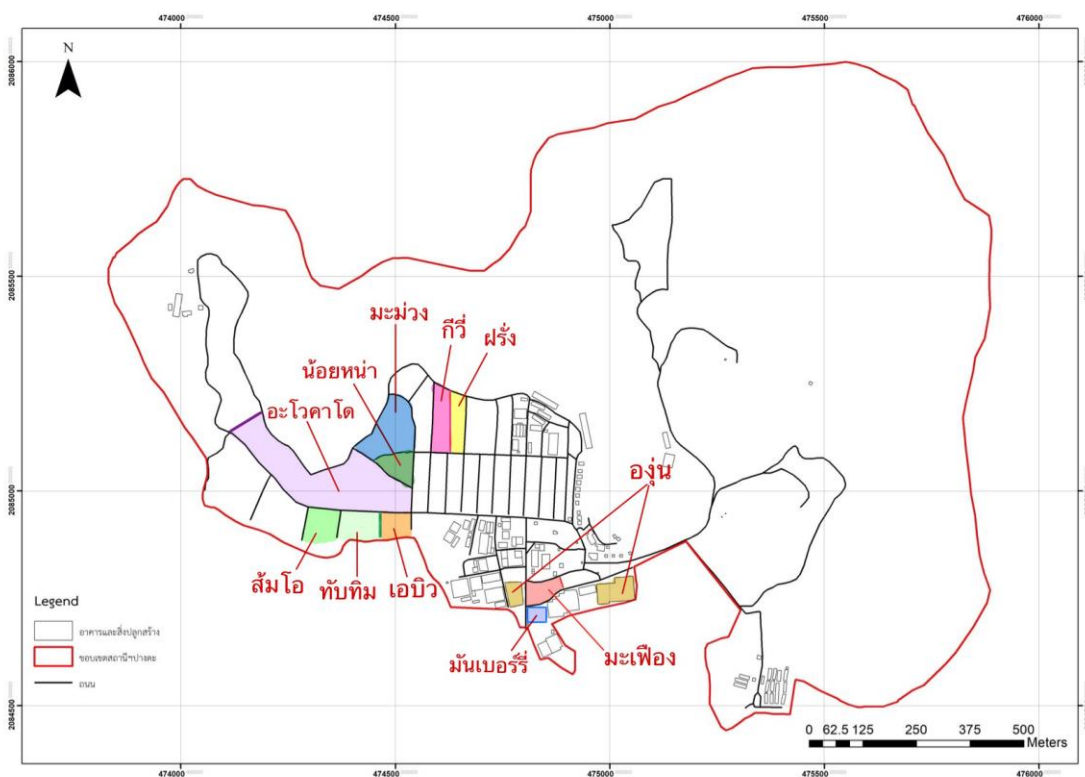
474000
474500
475000
475500
476000

N

2086000
2085500
2085000
2084500

มะม่วง
กีวี่
ฝรั่ง
น้อยหน่า
อะโวคาโด
องุ่น
ส้มโอ
ทับทิม
เอบิว
มันเบอร์รี่
มะเฟือง

Legend
อาคารและสิ่งปลูกสร้าง
ขอบเขตสถานีฯปางดะ
ถนน

0 62.5 125 250 375 500
Meters

474000
474500
475000
475500
476000